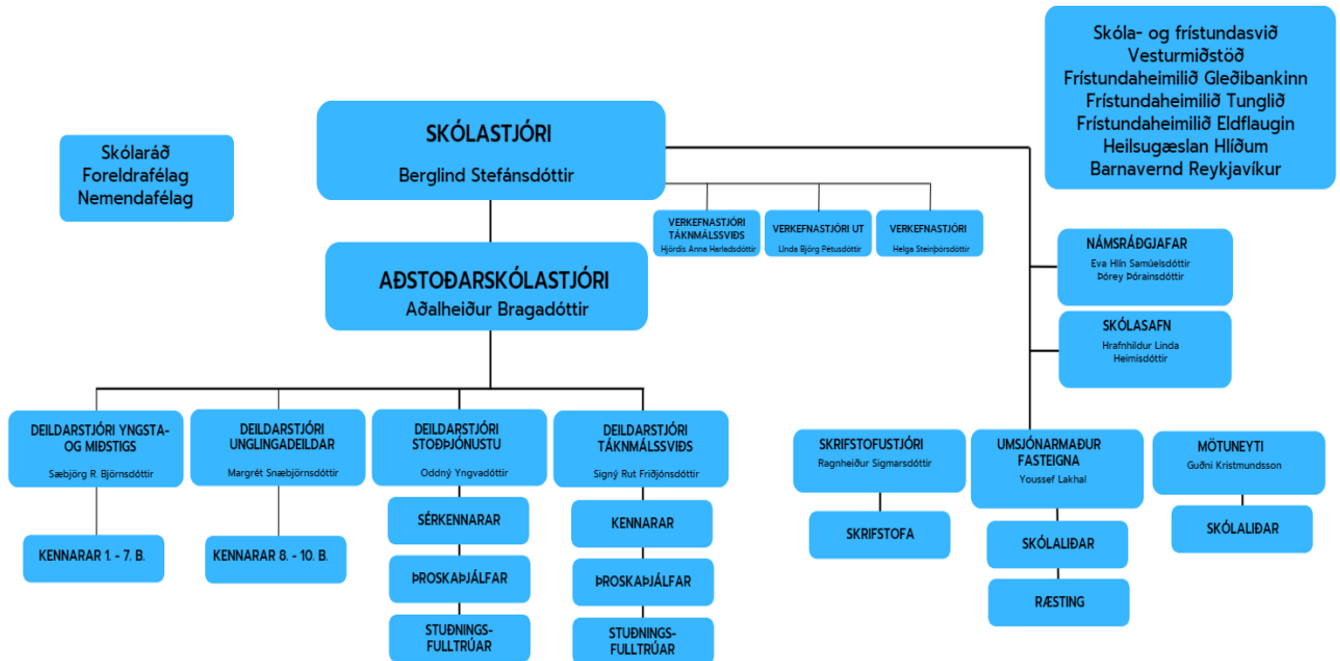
Skólaráð
Foreldrafélag
Nemendafélag

SKÓLASTJÓRI
Berglind Stefánsdóttir

Skóla- og frístundasvið
Vesturmiðstöð
Frístundaheimilið Gleðibankinn
Frístundaheimilið Tunglið
Frístundaheimilið Eldflaugin
Heilsugæslan Hlíðum
Barnavernd Reykjavíkur

VERKEFNASTJÓRI TÁKNMÁLSSVIÐS
Hjördís Anna Harladsdóttir

VERKEFNASTJÓRI UT
Linda Björg Pétusdóttir

VERKEFNASTJÓRI
Helga Steinþórsdóttir

AÐSTOÐARSKÓLASTJÓRI
Aðalheiður Bragadóttir

NÁMSRÁÐGJAFAR
Eva Hlín Samúelsdóttir
Þórey Þórainsdóttir

SKÓLASAFN
Hrafnhildur Linda Heimisdóttir

DEILDARSTJÓRI YNGSTA- OG MIÐSTIGS
Sæbjörg R. Björnsdóttir

KENNARAR 1. - 7. B.

DEILDARSTJÓRI UNGLINGADEILDAR
Margrét Snæbjörnsdóttir

KENNARAR 8. - 10. B.

DEILDARSTJÓRI STOÐÞJÓNUSTU
Oddný Yngvadóttir

SÉRKENNARAR

ÞROSKAÞJÁLFAR

STUÐNINGS-FULLTRÚAR

DEILDARSTJÓRI TÁKNMÁLSSVIÐS
Signý Rut Friðjónsdóttir

KENNARAR

ÞROSKAÞJÁLFAR

STUÐNINGS-FULLTRÚAR

SKRIFSTOFUSTJÓRI
Ragnheiður Sigmarsdóttir

SKRIFSTOFA

UMSJÓNARMAÐUR FASTEIGNA
Youssef Lakhal

SKÓLALIÐAR

RÆSTING

MÖTUNEYTI
Guðni Kristmundsson

SKÓLALIÐAR